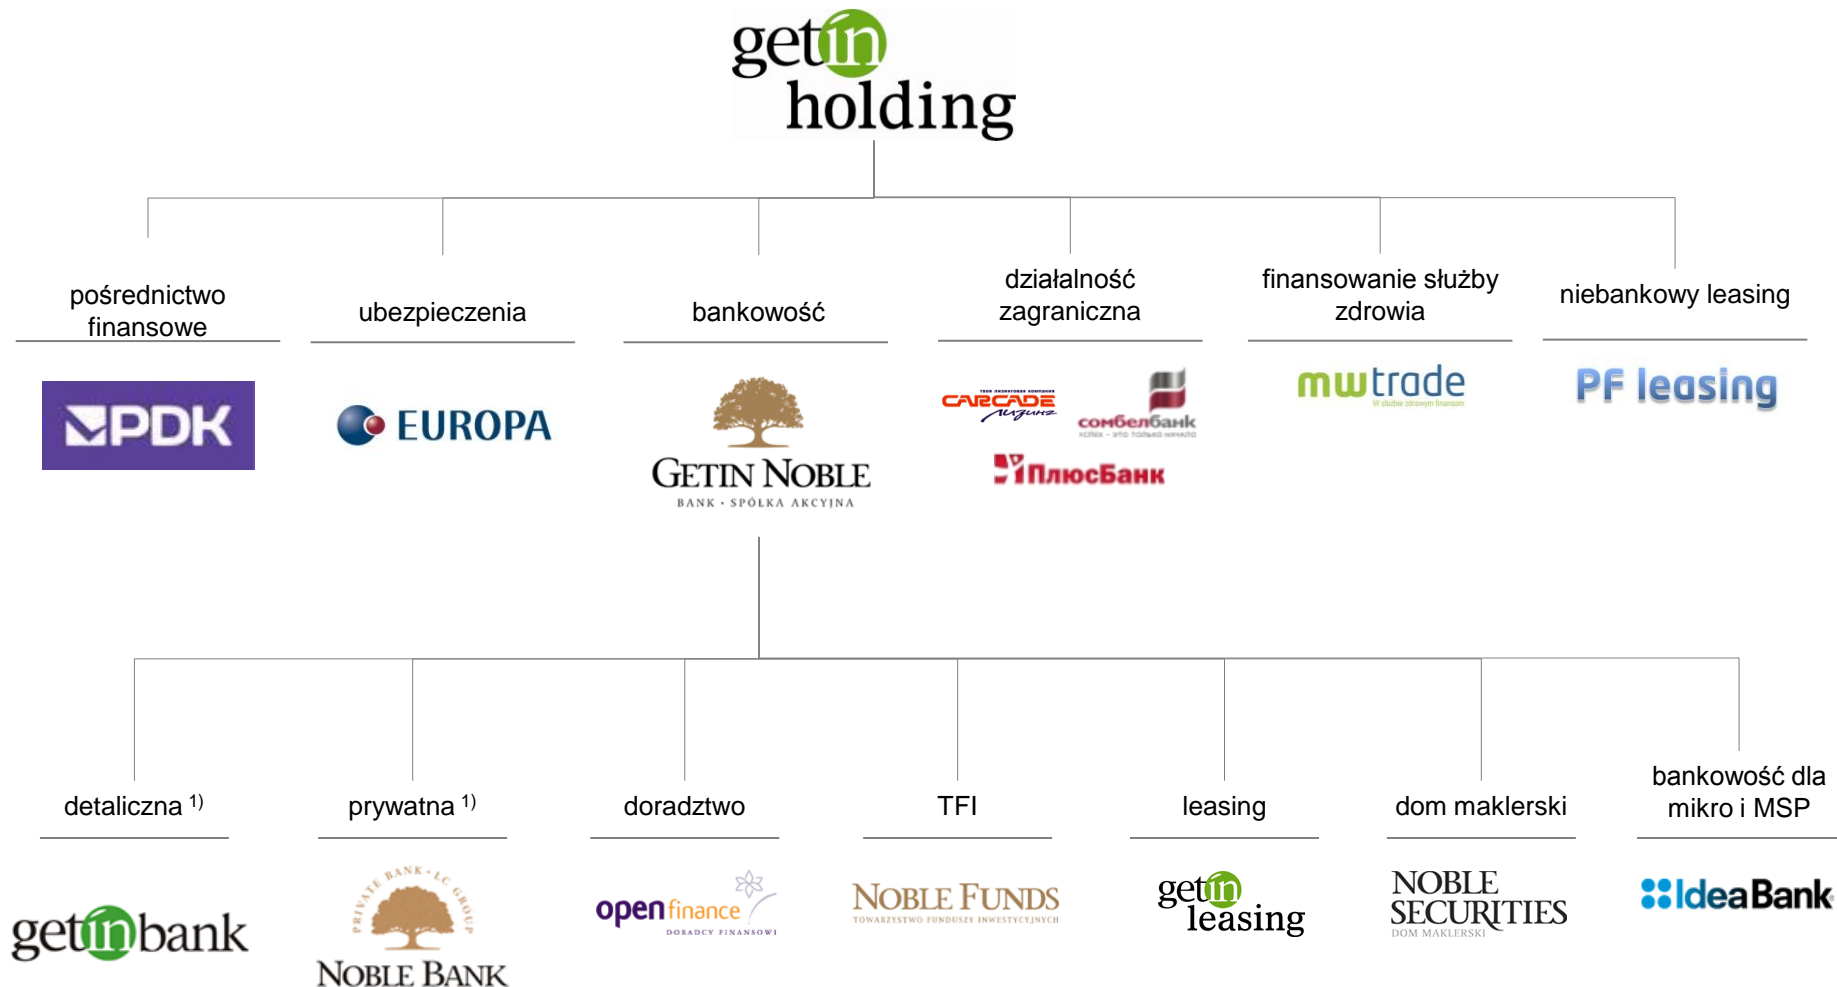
getin holding

pośrednictwo finansowe

PDK

ubezpieczenia

EUROPA

bankowość

GETIN NOBLE
BANK · SPÓŁKA AKCYJNA

działalność zagraniczna

CARCADE лизинг

сомбелбанк

ПлюсБанк

finansowanie służby zdrowia

mwtrade
W służbie zdrowym finansom

niebankowy leasing

PF leasing

detaliczna $^{1)}$

getin bank

prywatna $^{1)}$

PRIVATE BANK · LC GROUP
NOBLE BANK

doradztwo

open finance
DORADCY FINANSOWI

TFI

NOBLE FUNDS
TOWARZYSTWO FUNDUSZY INWESTYCYJNYCH

leasing

getin leasing

dom maklerski

NOBLE SECURITIES
DOM MAKLERSKI

bankowość dla mikro i MSP

IdeaBank